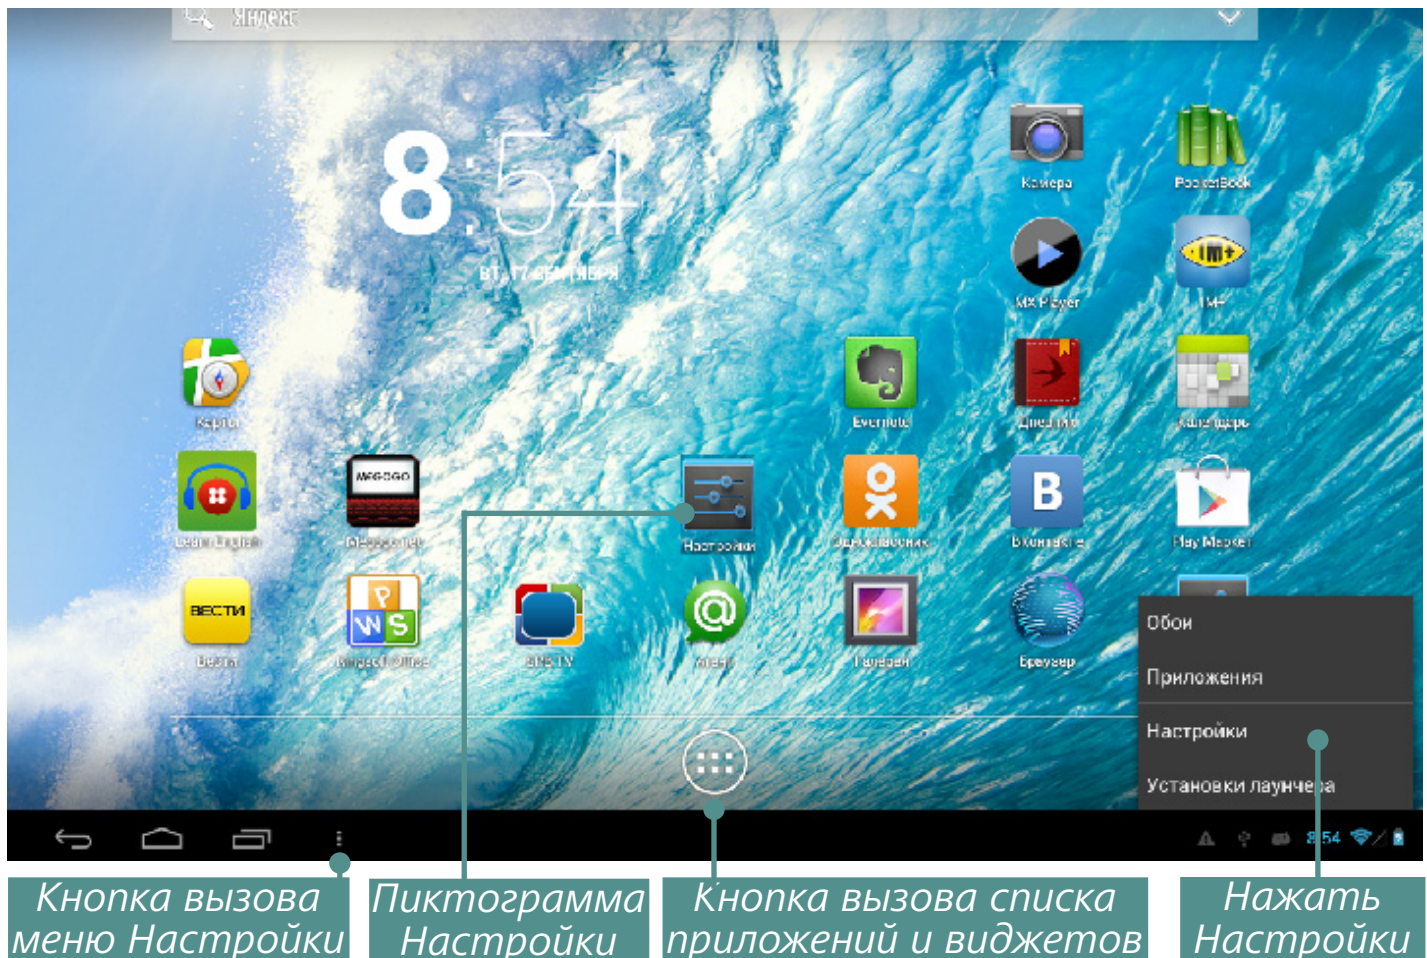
Яндекс

8:54

ВТ, 17 СЕНТЯБРЯ

Камера

PocketBook

MX Player

IM+

Карты

Evernote

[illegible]

Календарь

Learn English

Megogo.net

Настройки

Одноклассники

ВКонтакте

Play Маркет

ВЕСТИ

Вести

Kingsoft Office

SPB TV

Почта

Галерея

Браузер

Обои

Приложения

Настройки

Установки лаунчера

8:54

Кнопка вызова меню Настройки

Пиктограмма Настройки

Кнопка вызова списка приложений и виджетов

Нажать Настройки